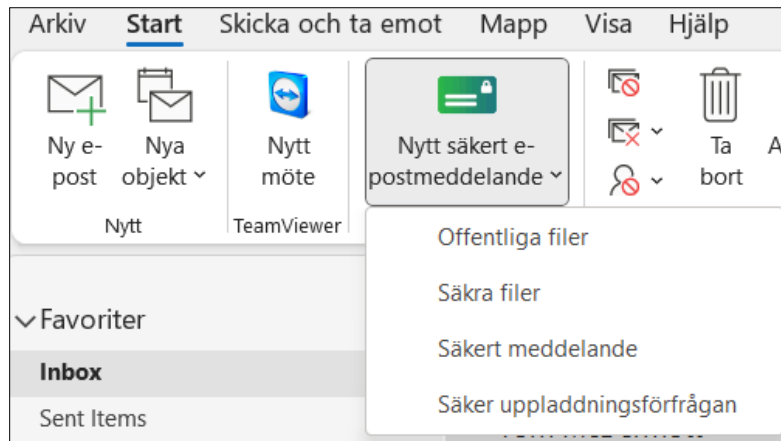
Arkiv Start Skicka och ta emot Mapp Visa Hjälp

Ny e-post

Nya objekt

Nytt

Nytt möte

TeamViewer

Nytt säkert e-postmeddelande

Ta bort

A

Offentliga filer

Säkra filer

Säkert meddelande

Säker uppladdningsförfrågan

Favoriter

Inbox

Sent Items